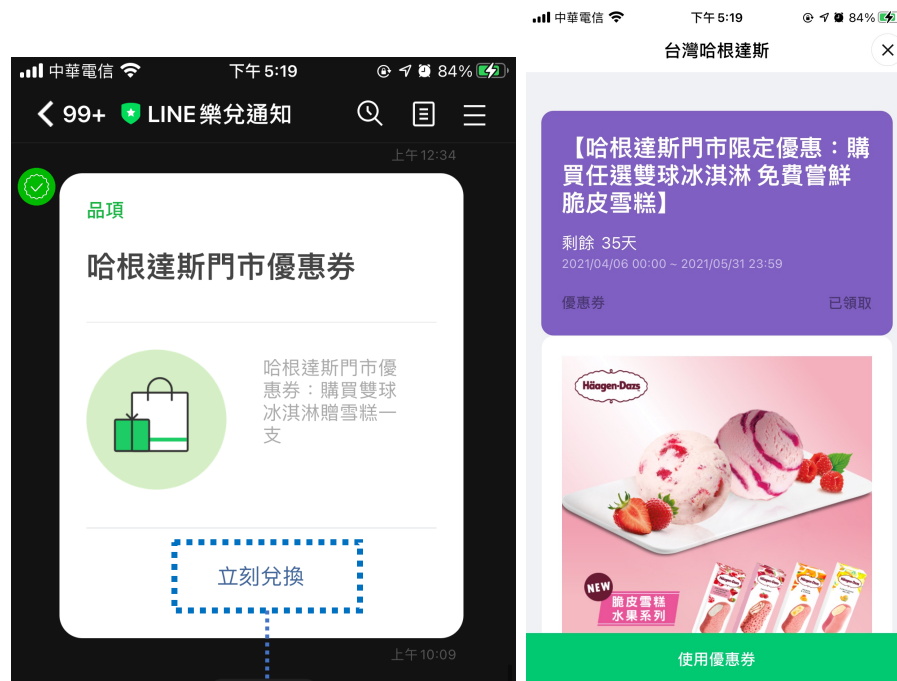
中華電信 下午 5:19 84%

99+ LINE樂兌通知

上午12:34

品項

哈根達斯門市優惠券

哈根達斯門市優惠券：購買雙球冰淇淋贈雪糕一支

立刻兌換

上午10:09

中華電信 下午 5:19 84%

台灣哈根達斯

【哈根達斯門市限定優惠：購買任選雙球冰淇淋 免費嘗鮮脆皮雪糕】

剩餘 35天

2021/04/06 00:00 ~ 2021/05/31 23:59

優惠券

已領取

Häagen-Dazs

NEW

脆皮雪糕
水果系列

使用優惠券